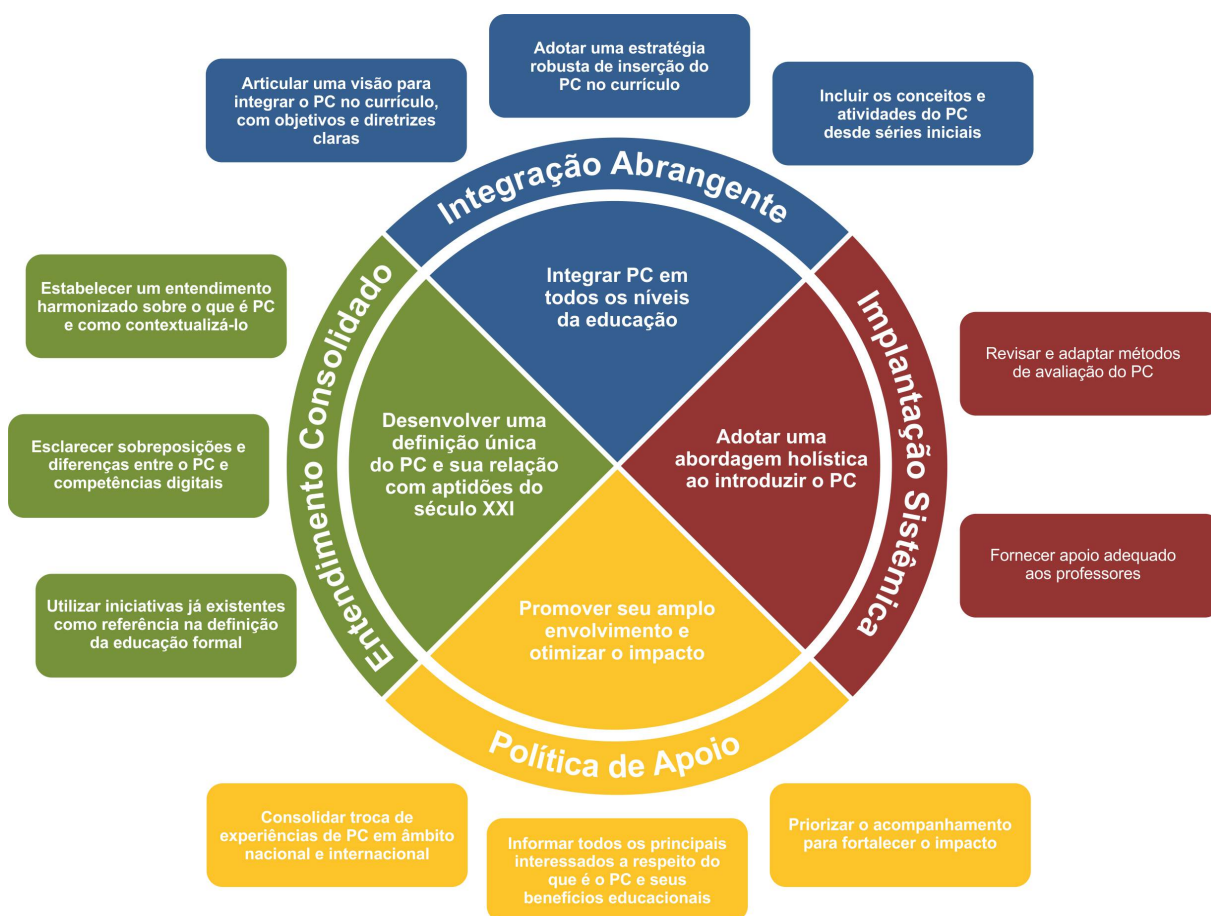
Adotar uma estratégia robusta de inserção do PC no currículo

Articular uma visão para integrar o PC no currículo, com objetivos e diretrizes claras

Incluir os conceitos e atividades do PC desde séries iniciais

Integração Abrangente

Integrar PC em todos os níveis da educação

Estabelecer um entendimento harmonizado sobre o que é PC e como contextualizá-lo

Entendimento Consolidado

Implantação Sistêmica

Revisar e adaptar métodos de avaliação do PC

Esclarecer sobreposições e diferenças entre o PC e competências digitais

Desenvolver uma definição única do PC e sua relação com aptidões do século XXI

Adotar uma abordagem holística ao introduzir o PC

Fornecer apoio adequado aos professores

Utilizar iniciativas já existentes como referência na definição da educação formal

Promover seu amplo envolvimento e otimizar o impacto

Política de Apoio

Consolidar troca de experiências de PC em âmbito nacional e internacional

Informar todos os principais interessados a respeito do que é o PC e seus benefícios educacionais

Priorizar o acompanhamento para fortalecer o impacto